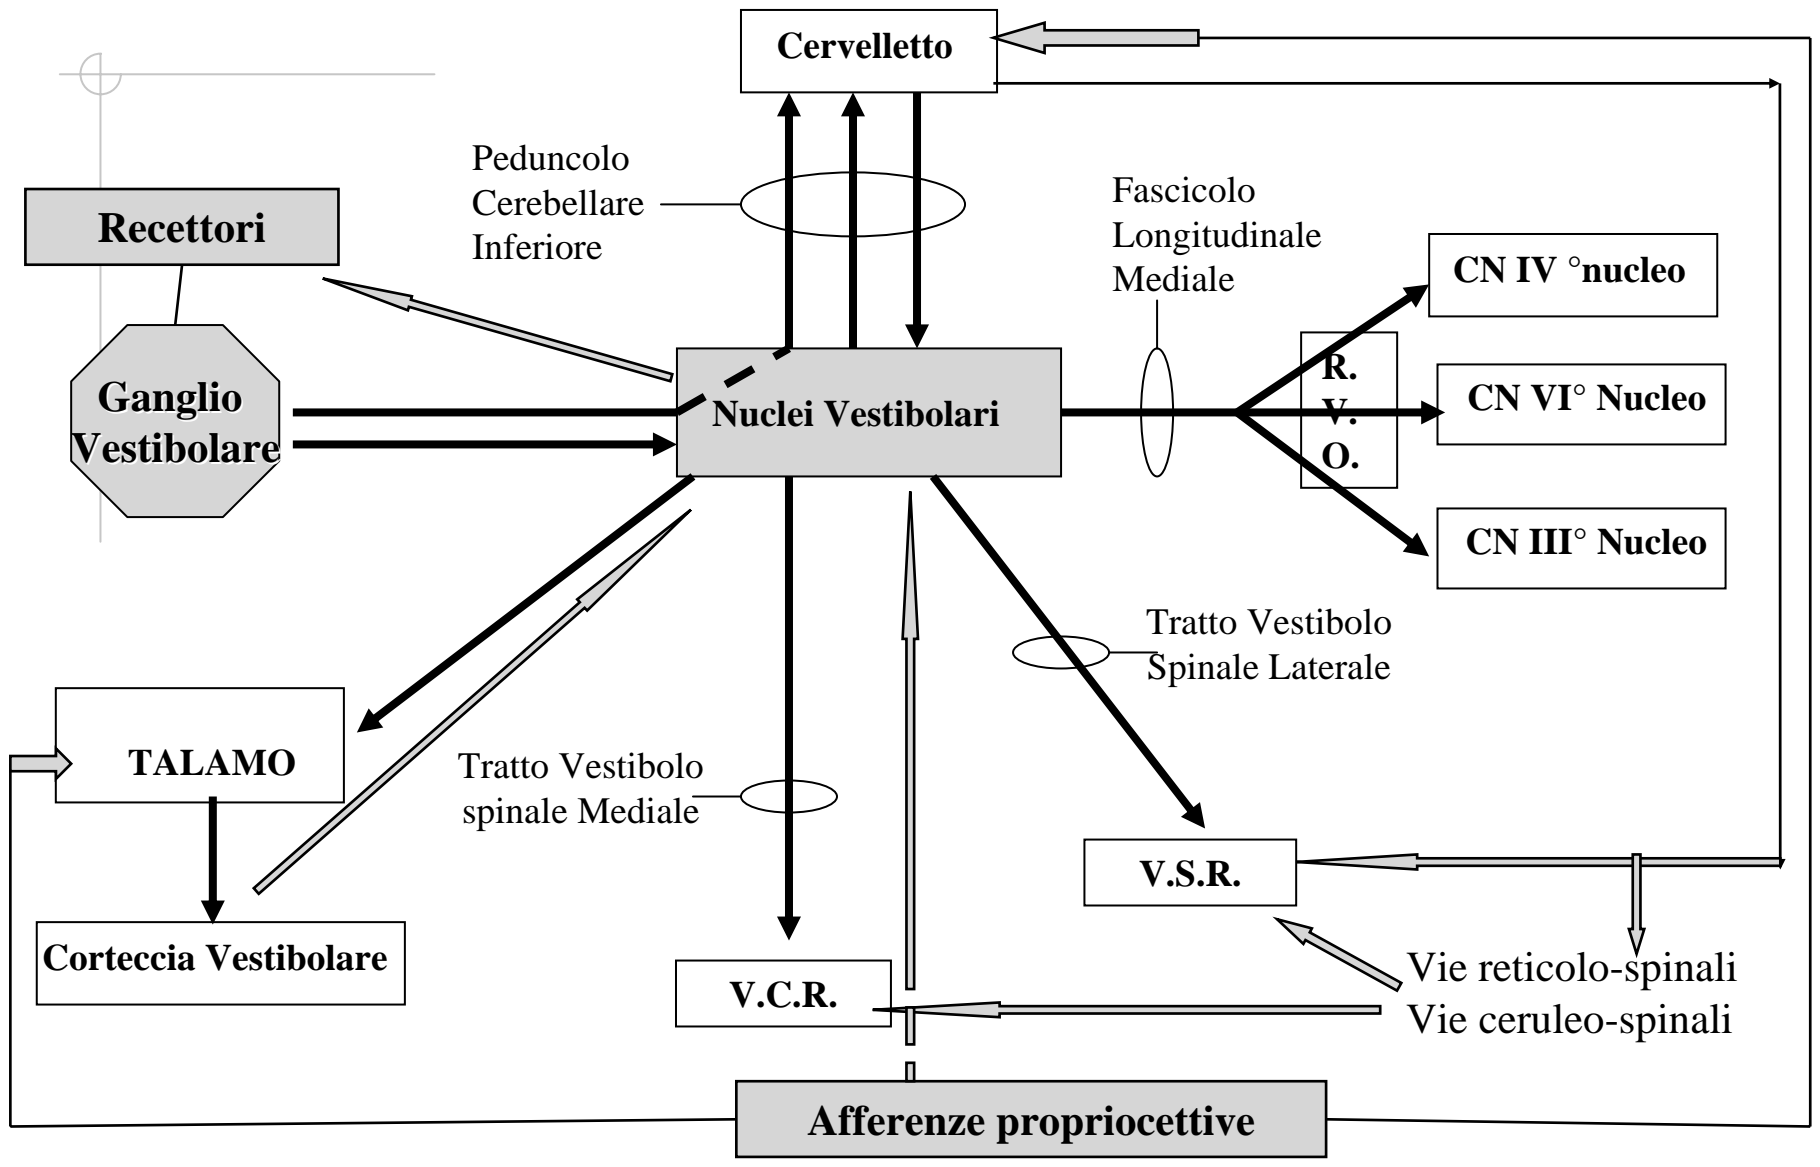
Cervelletto

Peduncolo Cerebellare Inferiore

Recettori

Ganglio Vestibolare

Nuclei Vestibolari

Fascicolo Longitudinale Mediale

CN IV °nucleo

R. V. O.

CN VI° Nucleo

CN III° Nucleo

Tratto Vestibolo Spinale Laterale

TALAMO

Tratto Vestibolo spinale Mediale

Corteccia Vestibolare

V.C.R.

V.S.R.

Vie reticolo-spinali
Vie ceruleo-spinali

Afferenze propriocettive